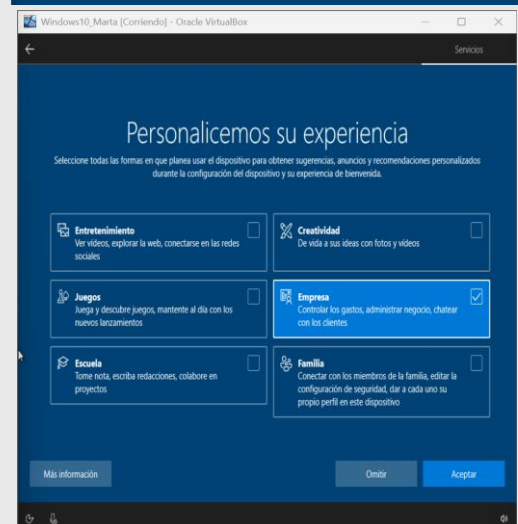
Windows10_Marta [Corriendo] - Oracle VirtualBox

Servicios

Personalicemos su experiencia

Seleccione todas las formas en que planea usar el dispositivo para obtener sugerencias, anuncios y recomendaciones personalizados durante la configuración del dispositivo y su experiencia de bienvenida.

Entretenimiento
Ver vídeos, explorar la web, conectarse en las redes sociales

Creatividad
De vida a sus ideas con fotos y vídeos

Juegos
Juega y descubre juegos, mantente al día con los nuevos lanzamientos

Empresa
Controlar los gastos, administrar negocio, chatear con los clientes

Escuela
Tome nota, escriba redacciones, colabore en proyectos

Familia
Conectar con los miembros de la familia, editar la configuración de seguridad, dar a cada uno su propio perfil en este dispositivo

Más información

Omitir

Aceptar